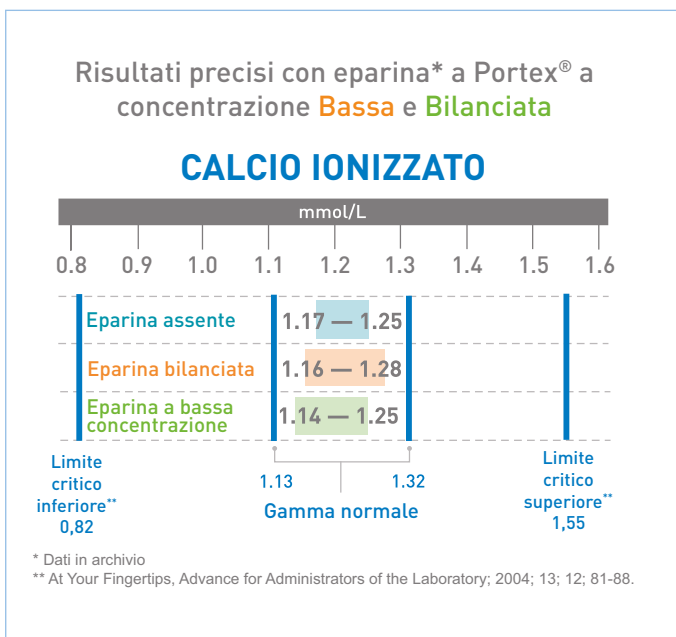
Risultati precisi con eparina* a Portex® a concentrazione Bassa e Bilanciata

CALCIO IONIZZATO

mmol/L

0.8 0.9 1.0 1.1 1.2 1.3 1.4 1.5 1.6

Eparina assente 1.17 — 1.25

Eparina bilanciata 1.16 — 1.28

Eparina a bassa concentrazione 1.14 — 1.25

Limite critico inferiore** 0,82

1.13 1.32

Gamma normale

Limite critico superiore** 1,55

* Dati in archivio
** At Your Fingertips, Advance for Administrators of the Laboratory; 2004; 13; 12; 81-88.